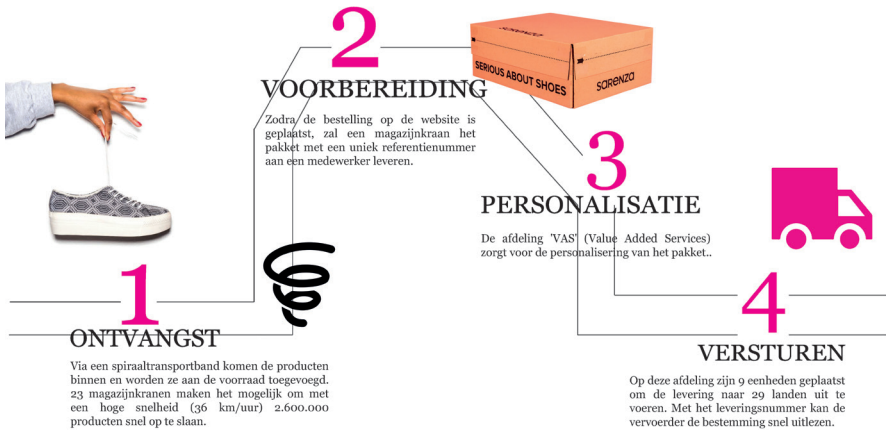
2

VOORBEREIDING

Zodra de bestelling op de website is geplaatst, zal een magazijnkraan het pakket met een uniek referentienummer aan een medewerker leveren.

SERIOUS ABOUT SHOES

SARENZA

3

PERSONALISATIE

De afdeling 'VAS' (Value Added Services) zorgt voor de personalisering van het pakket..

1

ONTVANGST

Via een spiraaltransportband komen de producten binnen en worden ze aan de voorraad toegevoegd. 23 magazijnkranen maken het mogelijk om met een hoge snelheid (36 km/uur) 2.600.000 producten snel op te slaan.

4

VERSTUREN

Op deze afdeling zijn 9 eenheden geplaatst om de levering naar 29 landen uit te voeren. Met het leveringsnummer kan de vervoerder de bestemming snel uitlezen.